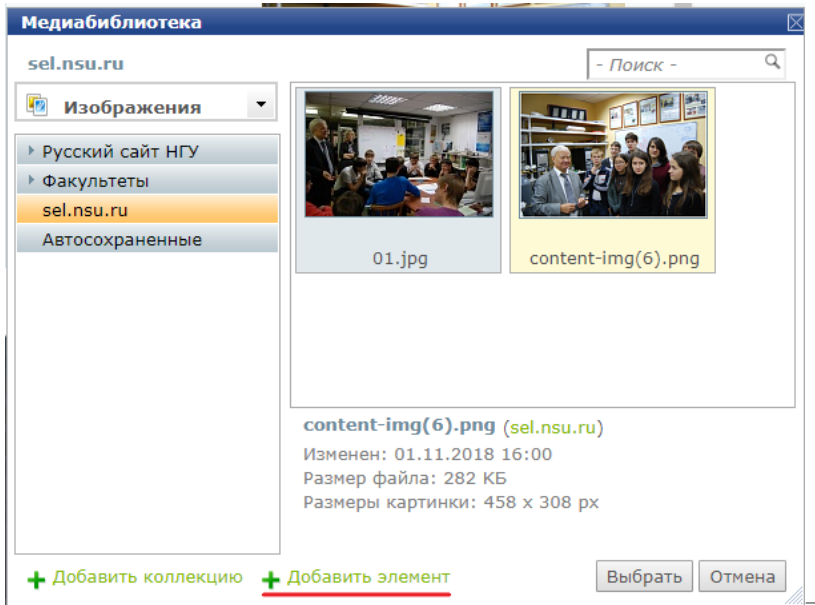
Медиабиблиотека

sel.nsu.ru

- Поиск -

Изображения

Русский сайт НГУ
Факультеты
sel.nsu.ru
Автосохраненные

01.jpg

content-img(6).png

content-img(6).png (sel.nsu.ru)
Изменен: 01.11.2018 16:00
Размер файла: 282 КБ
Размеры картинки: 458 x 308 px

Добавить коллекцию
Добавить элемент
Выбрать
Отмена